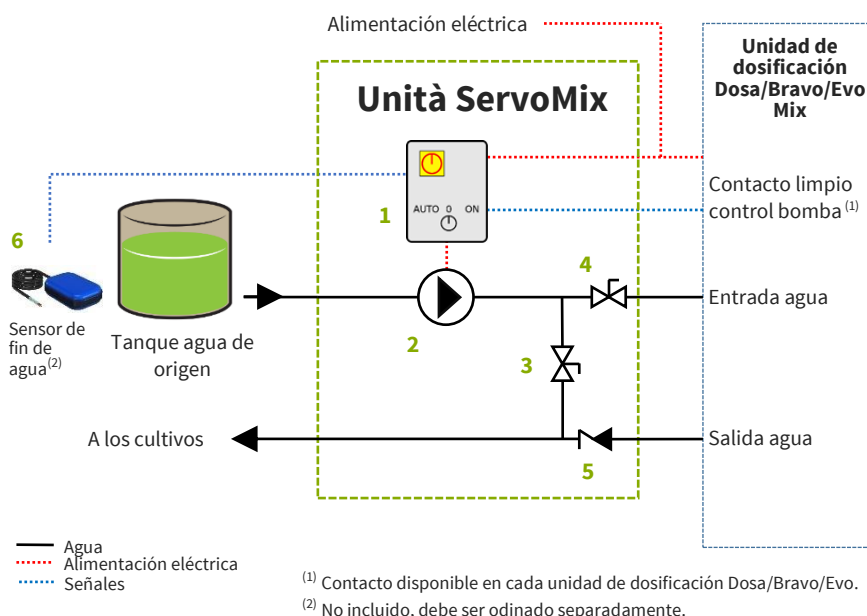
Alimentación eléctrica

Unità ServoMix

Unidad de dosificación Dosa/Bravo/Evo Mix

AUTO 0 ON

1

Contacto limpio control bomba$^{(1)}$

6

Sensor de fin de agua$^{(2)}$

Tanque agua de origen

2

4

Entrada agua

3

A los cultivos

Salida agua

5

Agua
Alimentación eléctrica
Señales

$^{(1)}$ Contacto disponible en cada unidad de dosificación Dosa/Bravo/Evo.
$^{(2)}$ No incluido, debe ser odinado separadamente.